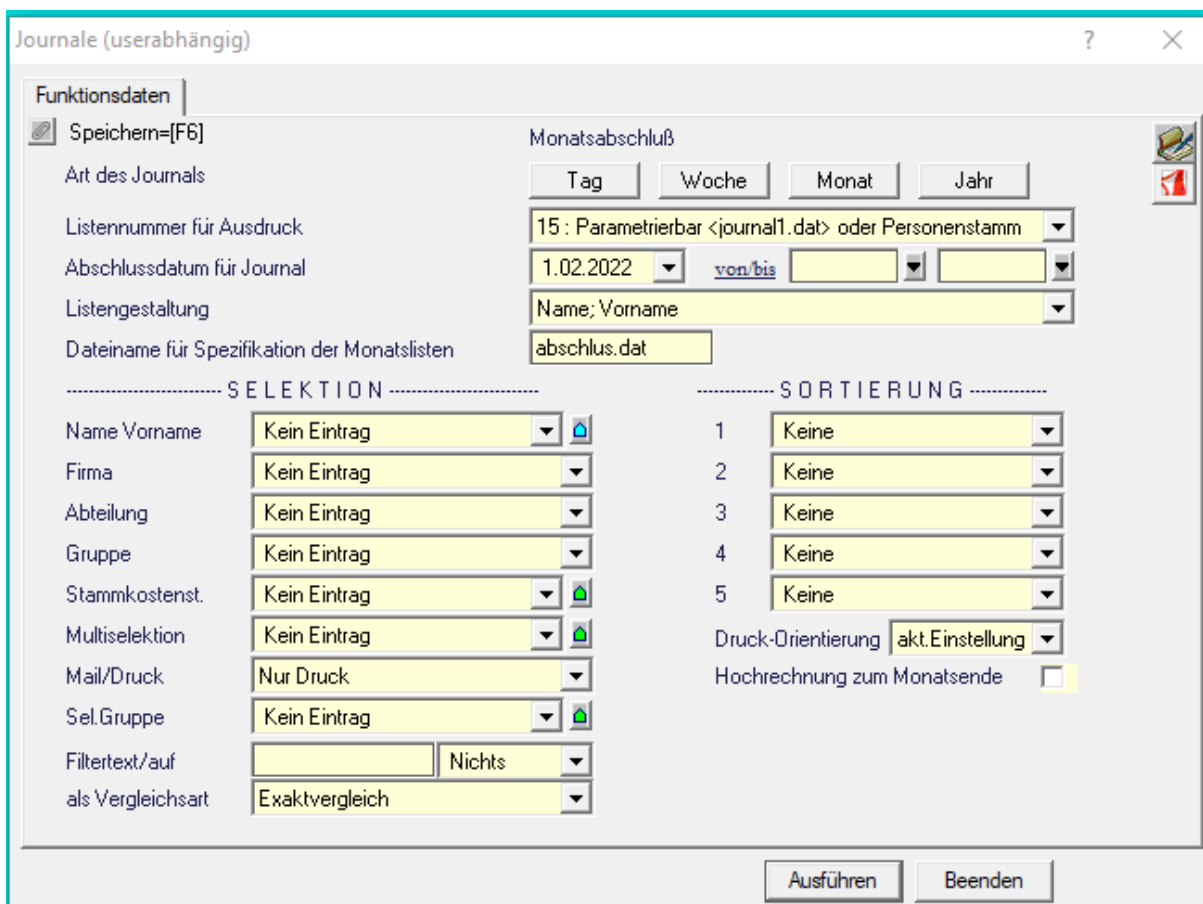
Journale (userabhängig)

?

×

Funktionsdaten

Speichern=[F6]

Monatsabschluß

Art des Journals

Tag

Woche

Monat

Jahr

Listennummer für Ausdruck

15 : Parametrierbar <journal1.dat> oder Personenstamm

Abschlussdatum für Journal

1.02.2022

von/bis

Listengestaltung

Name; Vorname

Dateiname für Spezifikation der Monatslisten

abschlus.dat

-------------------------- S E L E K T I O N --------------------------

------------- S O R T I E R U N G -------------

Name Vorname

Kein Eintrag

Firma

Kein Eintrag

Abteilung

Kein Eintrag

Gruppe

Kein Eintrag

Stammkostenst.

Kein Eintrag

Multiselektion

Kein Eintrag

Mail/Druck

Nur Druck

Sel.Gruppe

Kein Eintrag

Filtertext/auf

Nichts

als Vergleichsart

Exaktvergleich

1

Keine

2

Keine

3

Keine

4

Keine

5

Keine

Druck-Orientierung

akt.Einstellung

Hochrechnung zum Monatsende

Ausführen

Beenden